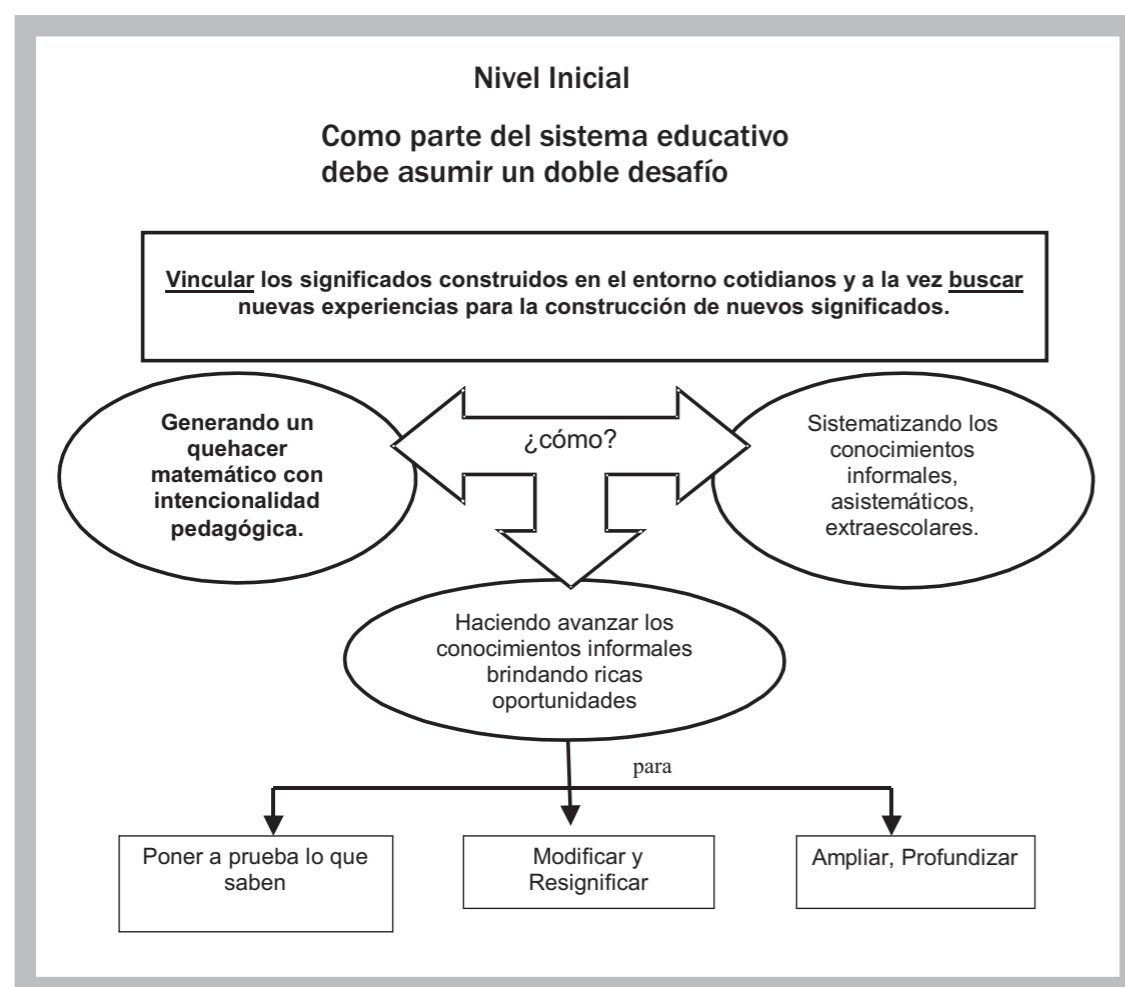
Nivel Inicial

Como parte del sistema educativo debe asumir un doble desafío

Vincular los significados construidos en el entorno cotidianos y a la vez buscar nuevas experiencias para la construcción de nuevos significados.

Generando un quehacer matemático con intencionalidad pedagógica.

¿cómo?

Sistematizando los conocimientos informales, asistemáticos, extraescolares.

Haciendo avanzar los conocimientos informales brindando ricas oportunidades

para

Poner a prueba lo que saben

Modificar y Resignificar

Ampliar, Profundizar